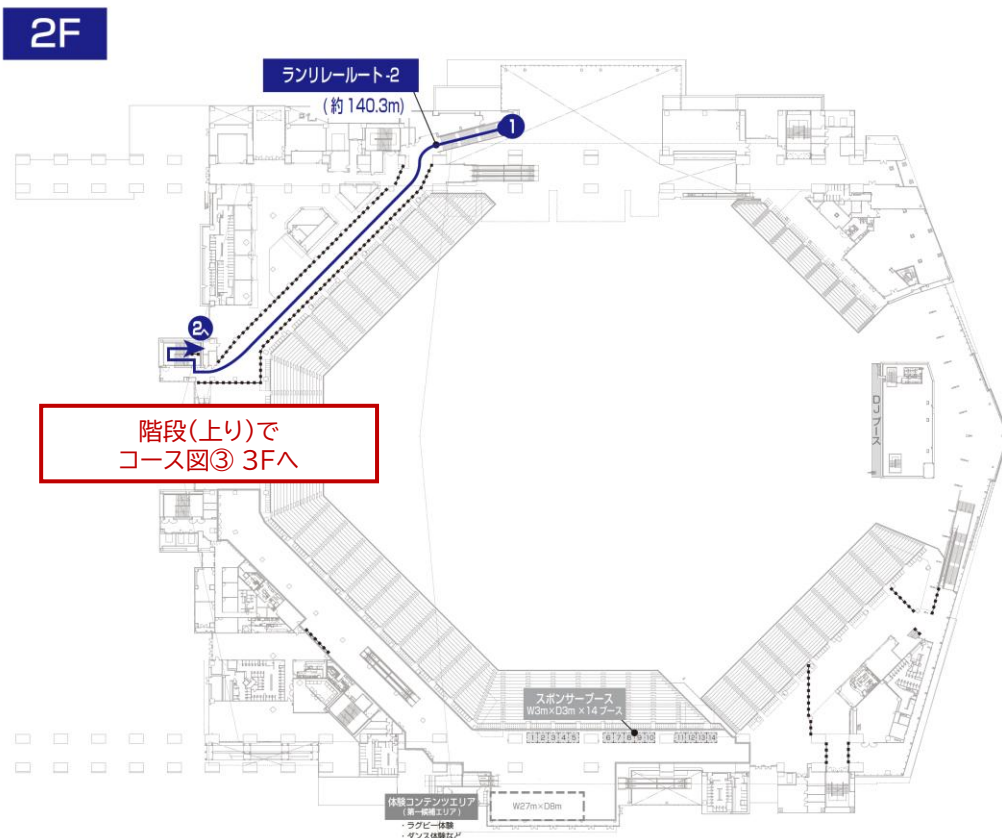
2F

ランリレールート-2
(約 140.3m)

1

2へ

階段(上り)で
コース図③ 3Fへ

DJブース

スポンサーブース
W3m×D3m ×14ブース

1 2 3 4 5 6 7 8 9 10 11 12 13 14

体験コンテンツエリア
(第一候補エリア)
・ラグビー体験
・ダンス体験など

W27m×D8m